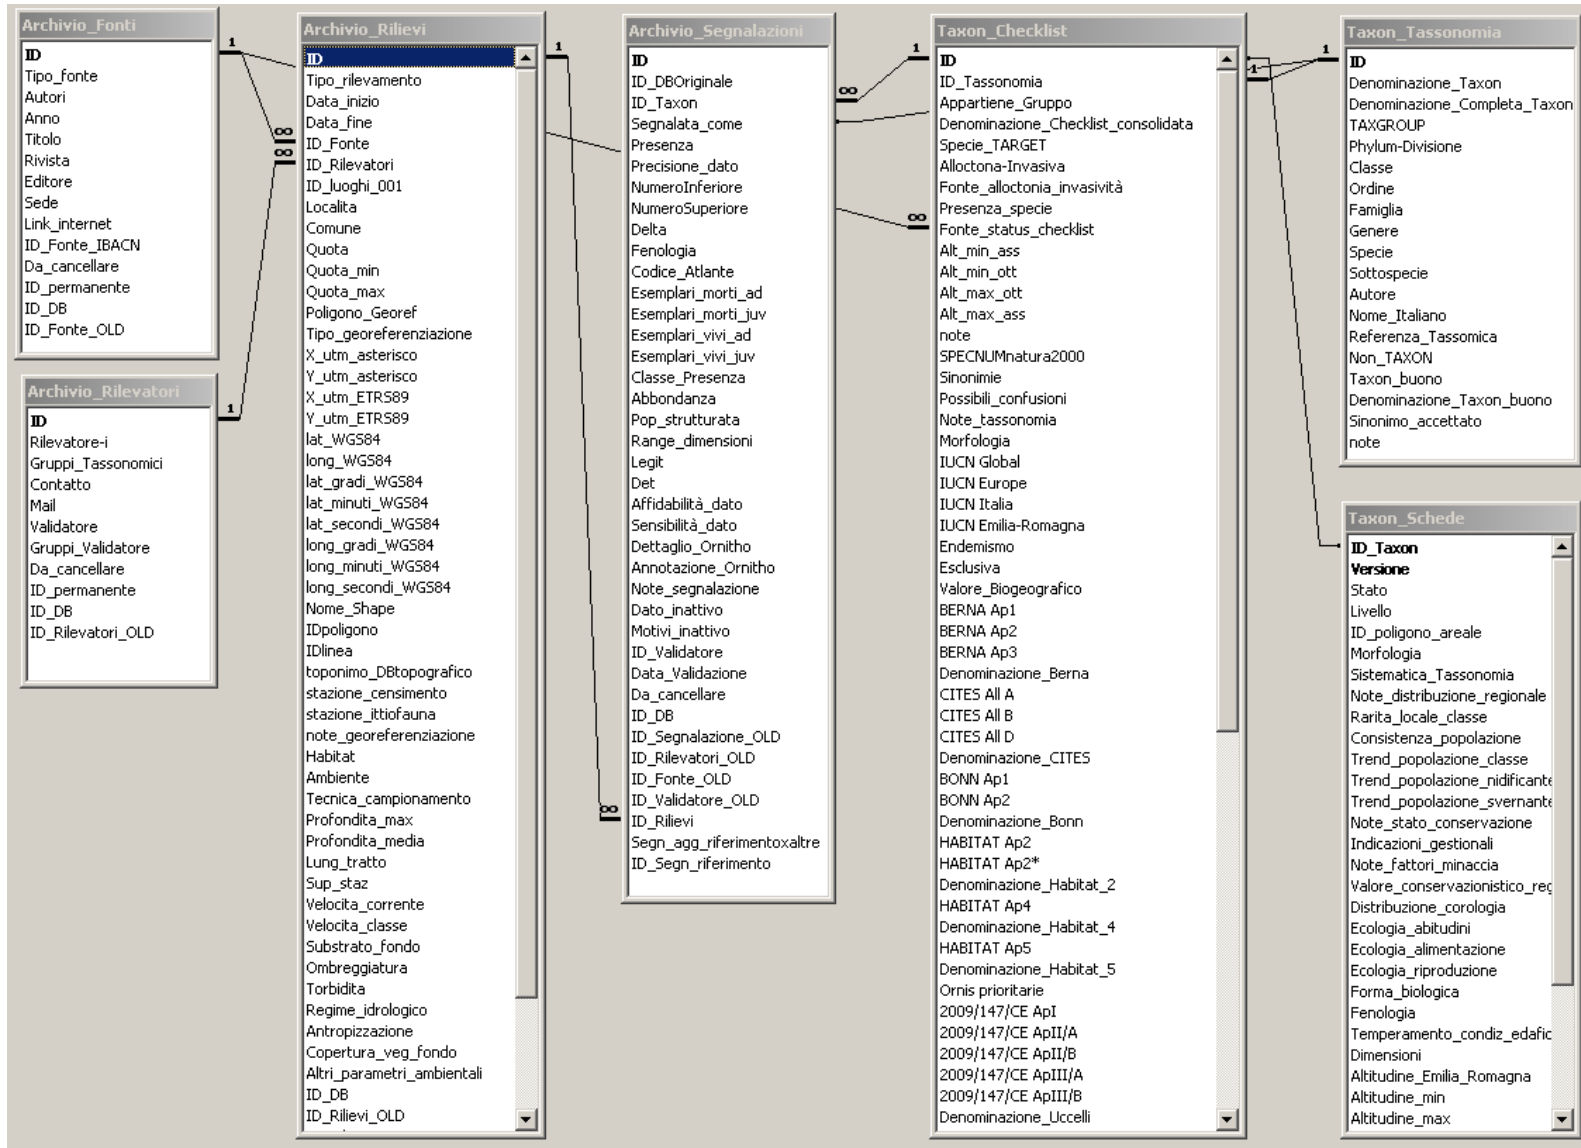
Archivio_Fonti
ID
Tipo_fonte
Autori
Anno
Titolo
Rivista
Editore
Sede
Link_internet
ID_Fonte_IBACN
Da_cancellare
ID_permanente
ID_DB
ID_Fonte_OLD

Archivio_Rilevatori
ID
Rilevatore-i
Gruppi_Tassonomici
Contatto
Mail
Validatore
Gruppi_Validatore
Da_cancellare
ID_permanente
ID_DB
ID_Rilevatori_OLD

Archivio_Rilievi
ID
Tipo_rilevamento
Data_inizio
Data_fine
ID_Fonte
ID_Rilevatori
ID_luoghi_001
Localita
Comune
Quota
Quota_min
Quota_max
Poligono_Georef
Tipo_georeferenziazione
X_utm_asterisco
Y_utm_asterisco
X_utm_ETRS89
Y_utm_ETRS89
lat_WGS84
long_WGS84
lat_gradi_WGS84
lat_minuti_WGS84
lat_secondi_WGS84
long_gradi_WGS84
long_minuti_WGS84
long_secondi_WGS84
Nome_Shape
IDpoligono
IDlinea
toponimo_DBtopografico
stazione_censimento
stazione_ittiofauna
note_georeferenziazione
Habitat
Ambiente
Tecnica_campionamento
Profondita_max
Profondita_media
Lung_tratto
Sup_staz
Velocita_corrente
Velocita_classe
Substrato_fondo
Ombreggiatura
Torbidita
Regime_idrologico
Antropizzazione
Copertura_veg_fondo
Altri_parametri_ambientali
ID_DB
ID_Rilievi_OLD

Archivio_Segnalazioni
ID
ID_DBOriginale
ID_Taxon
Segnalata_come
Presenza
Precisione_dato
NumeroInferiore
NumeroSuperiore
Delta
Fenologia
Codice_Atlante
Esemplari_morti_ad
Esemplari_morti_juv
Esemplari_vivi_ad
Esemplari_vivi_juv
Classe_Presenza
Abbondanza
Pop_strutturata
Range_dimensioni
Legit
Det
Affidabilità_dato
Sensibilità_dato
Dettaglio_Ornitho
Annotazione_Ornitho
Note_segnalazione
Dato_inattivo
Motivi_inattivo
ID_Validatore
Data_Validazione
Da_cancellare
ID_DB
ID_Segnalazione_OLD
ID_Rilevatori_OLD
ID_Fonte_OLD
ID_Validatore_OLD
ID_Rilievi
Segn_agg_riferimentoxaltre
ID_Segn_riferimento

Taxon_Checklist
ID
ID_Tassonomia
Appartiene_Gruppo
Denominazione_Checklist_consolidata
Specie_TARGET
Alloctona-Invasiva
Fonte_alloctonia_invasività
Presenza_specie
Fonte_status_checklist
Alt_min_ass
Alt_min_ott
Alt_max_ott
Alt_max_ass
note
SPECNUMnatura2000
Sinonimie
Possibili_confusioni
Note_tassonomia
Morfologia
IUCN Global
IUCN Europe
IUCN Italia
IUCN Emilia-Romagna
Endemismo
Esclusiva
Valore_Biogeografico
BERNA Ap1
BERNA Ap2
BERNA Ap3
Denominazione_Berna
CITES All A
CITES All B
CITES All D
Denominazione_CITES
BONN Ap1
BONN Ap2
Denominazione_Bonn
HABITAT Ap2
HABITAT Ap2*
Denominazione_Habitat_2
HABITAT Ap4
Denominazione_Habitat_4
HABITAT Ap5
Denominazione_Habitat_5
Ornis prioritarie
2009/147/CE ApI
2009/147/CE ApII/A
2009/147/CE ApII/B
2009/147/CE ApIII/A
2009/147/CE ApIII/B
Denominazione_Uccelli

Taxon_Tassonomia
ID
Denominazione_Taxon
Denominazione_Completa_Taxon
TAXGROUP
Phylum-Divisione
Classe
Ordine
Famiglia
Genere
Specie
Sottospecie
Autore
Nome_Italiano
Referenza_Tassomica
Non_TAXON
Taxon_buono
Denominazione_Taxon_buono
Sinonimo_accettato
note

Taxon_Schede
ID_Taxon
Versione
Stato
Livello
ID_poligono_areale
Morfologia
Sistematica_Tassonomia
Note_distribuzione_regionale
Rarita_locale_classe
Consistenza_popolazione
Trend_popolazione_classe
Trend_popolazione_nidificante
Trend_popolazione_svernante
Note_stato_conservazione
Indicazioni_gestionali
Note_fattori_minaccia
Valore_conservazionistico_reg
Distribuzione_corologia
Ecologia_abitudini
Ecologia_alimentazione
Ecologia_riproduzione
Forma_biologica
Fenologia
Temperamento_condiz_edafic
Dimensioni
Altitudine_Emilia_Romagna
Altitudine_min
Altitudine_max

1
∞
1
∞
1
1
∞
1
∞
∞
1
1
1